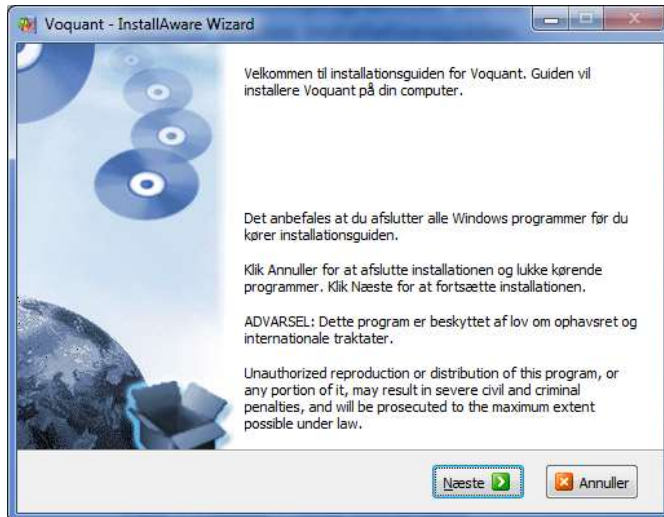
Voquant - InstallAware Wizard

Velkommen til installationsguiden for Voquant. Guiden vil installere Voquant på din computer.

Det anbefales at du afslutter alle Windows programmer før du kører installationsguiden.

Klik Annuller for at afslutte installationen og lukke kørende programmer. Klik Næste for at fortsætte installationen.

ADVARSEL: Dette program er beskyttet af lov om ophavsret og internationale traktater.

Unauthorized reproduction or distribution of this program, or any portion of it, may result in severe civil and criminal penalties, and will be prosecuted to the maximum extent possible under law.

Næste

Annuller